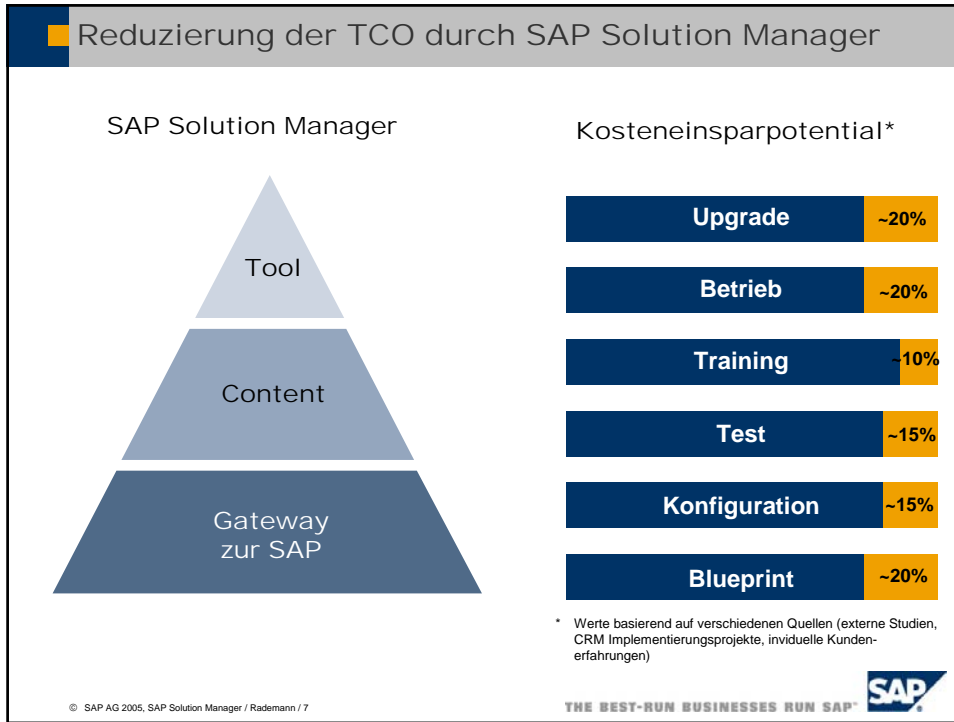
Reduzierung der TCO durch SAP Solution Manager

SAP Solution Manager

Tool

Content

Gateway zur SAP

Kosteneinsparpotential*

Upgrade ~20%

Betrieb ~20%

Training ~10%

Test ~15%

Konfiguration ~15%

Blueprint ~20%

* Werte basierend auf verschiedenen Quellen (externe Studien, CRM Implementierungsprojekte, invidiuelle Kundenerfahrungen)

© SAP AG 2005, SAP Solution Manager / Rademann / 7

THE BEST-RUN BUSINESSES RUN SAP

SAP